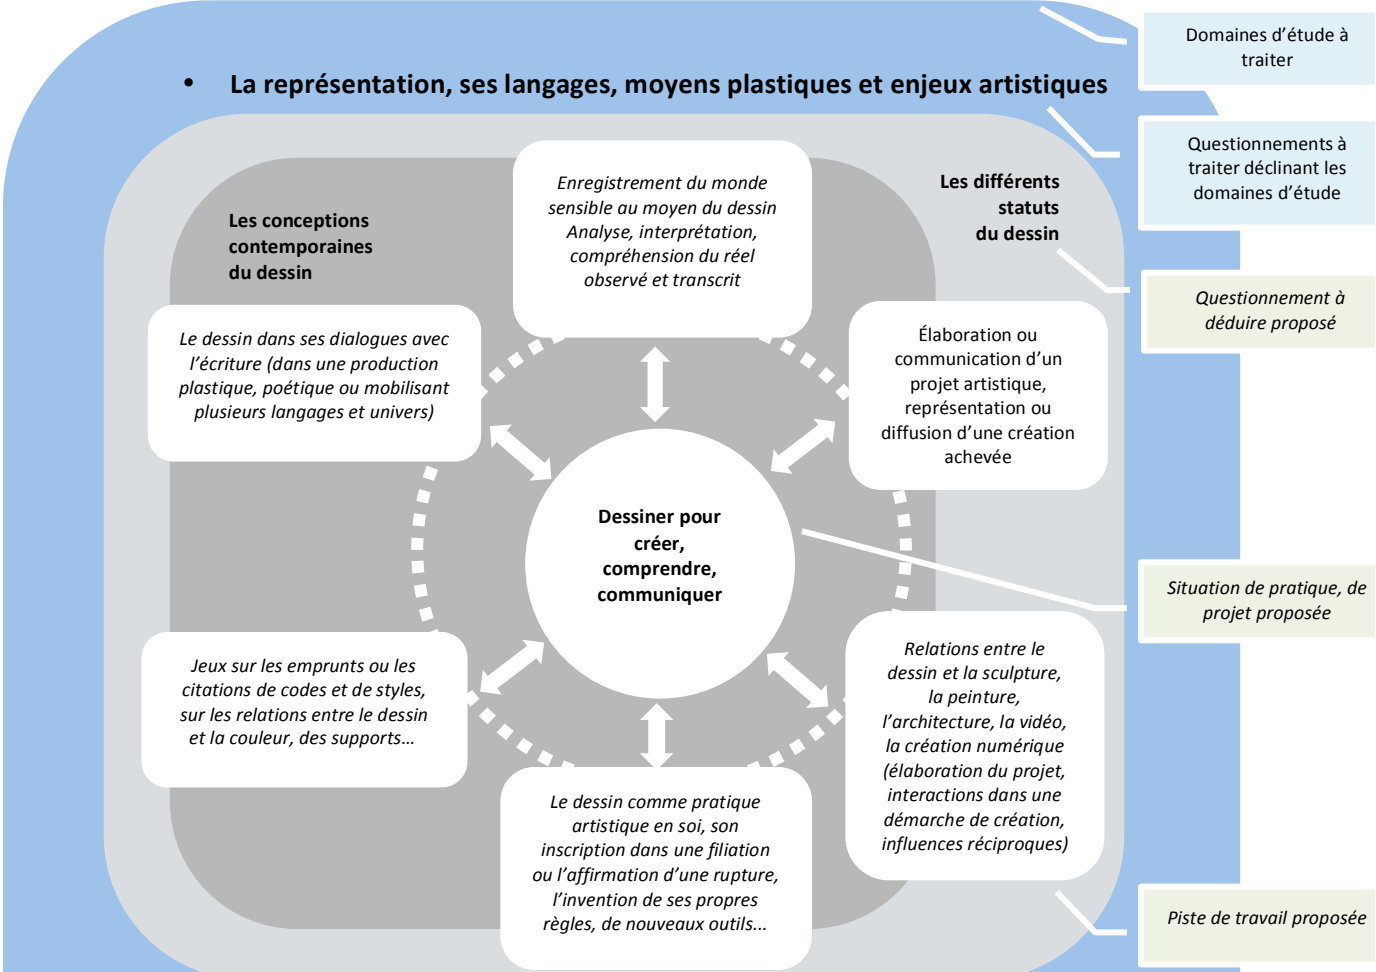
• La représentation, ses langages, moyens plastiques et enjeux artistiques

Domaines d'étude à traiter

Questionnements à traiter déclinant les domaines d'étude

Les conceptions contemporaines du dessin

Enregistrement du monde sensible au moyen du dessin Analyse, interprétation, compréhension du réel observé et transcrit

Les différents statuts du dessin

Questionnement à déduire proposé

Le dessin dans ses dialogues avec l'écriture (dans une production plastique, poétique ou mobilisant plusieurs langages et univers)

Élaboration ou communication d'un projet artistique, représentation ou diffusion d'une création achevée

Dessiner pour créer, comprendre, communiquer

Situation de pratique, de projet proposée

Jeux sur les emprunts ou les citations de codes et de styles, sur les relations entre le dessin et la couleur, des supports…

Relations entre le dessin et la sculpture, la peinture, l'architecture, la vidéo, la création numérique (élaboration du projet, interactions dans une démarche de création, influences réciproques)

Le dessin comme pratique artistique en soi, son inscription dans une filiation ou l'affirmation d'une rupture, l'invention de ses propres règles, de nouveaux outils…

Piste de travail proposée